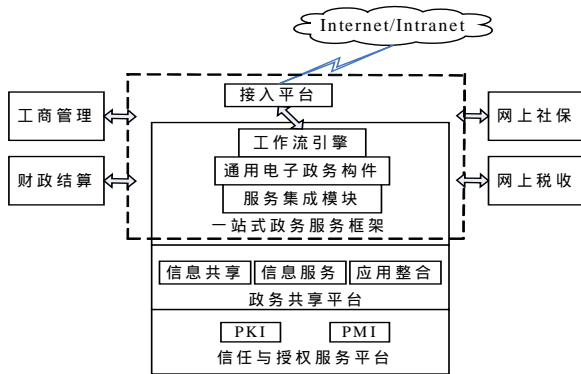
Internet/Intranet

接入平台

工商管理

财政结算

网上社保

网上税收

工作流引擎

通用电子政务构件

服务集成模块

一站式政务服务框架

信息共享

信息服务

应用整合

政务共享平台

PKI

PMI

信任与授权服务平台